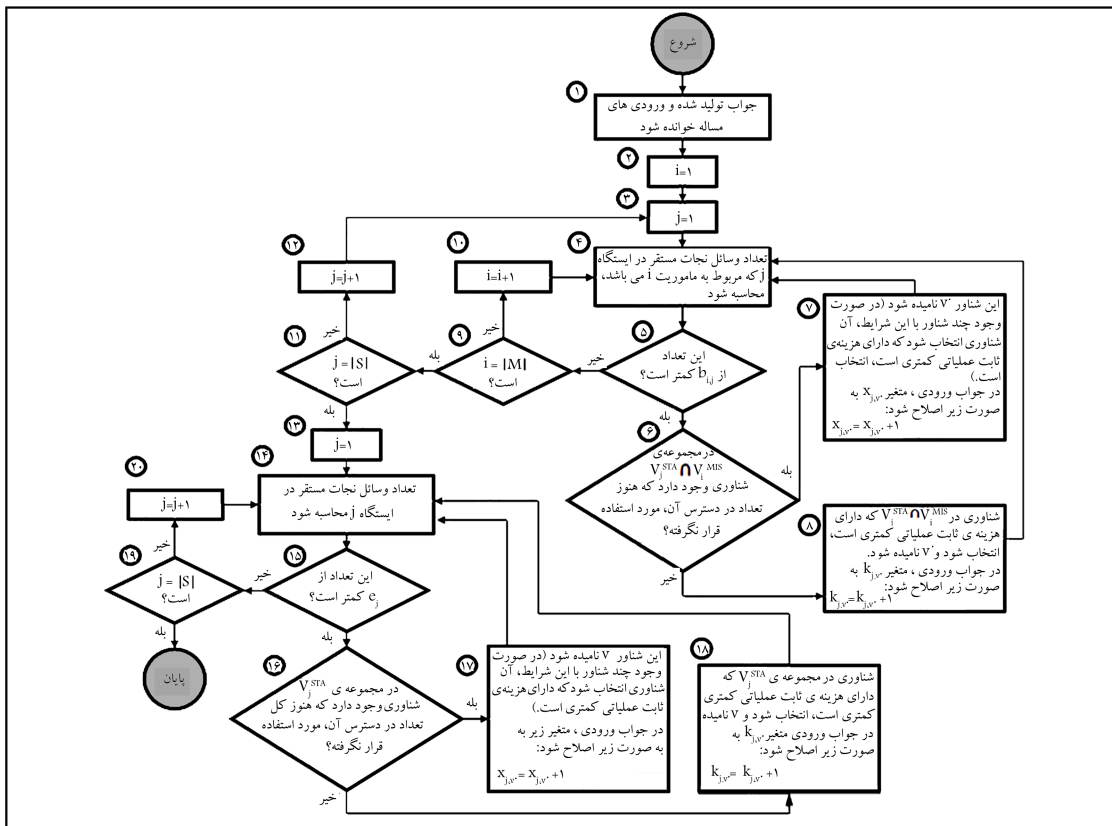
شروع

۱
جواب تولید شده و ورودی های مساله خوانده شود

۲
i=۱

۳
j=۱

۴
تعداد وسائل نجات مستقر در ایستگاه j که مربوط به ماموریت i می باشد، محاسبه شود

۵
این تعداد از $b_{i,j}$ کمتر است؟

خیر
بله

۶
درمجموعه‌ی $V_j^{STA} \cap V_i^{MIS}$ شناوری وجود دارد که هنوز تعداد در دسترس آن، مورد استفاده قرار نگرفته؟

بله
خیر

۷
این شناور 'v نامیده شود (در صورت وجود چند شناور با این شرایط، آن شناوری انتخاب شود که دارای هزینه‌ی ثابت عملیاتی کمتری است، انتخاب است.)
در جواب ورودی ، متغیر $x_{j,v'}$ به صورت زیر اصلاح شود:
$x_{j,v'}= x_{j,v'} +۱$

۸
شناوری در $V_j^{STA} \cap V_i^{MIS}$ که دارای هزینه ی ثابت عملیاتی کمتری است، انتخاب شود و 'v نامیده شود.
در جواب ورودی ، متغیر $k_{j,v'}$ به صورت زیر اصلاح شود:
$k_{j,v'}=k_{j,v'} +۱$

۹
i = |M| است؟

خیر
بله

۱۰
i=i+۱

۱۱
j = |S| است؟

خیر
بله

۱۲
j=j+۱

۱۳
j=۱

۱۴
تعداد وسائل نجات مستقر در ایستگاه j محاسبه شود

۱۵
این تعداد از $e_j$ کمتر است؟

خیر
بله

۱۶
در مجموعه ی $V_j^{STA}$ شناوری وجود دارد که هنوز کل تعداد در دسترس آن، مورد استفاده قرار نگرفته؟

بله
خیر

۱۷
این شناور v نامیده شود (در صورت وجود چند شناور با این شرایط، آن شناوری انتخاب شود که دارای هزینه‌ی ثابت عملیاتی کمتری است.)
در جواب ورودی ، متغیر زیر به به صورت زیر اصلاح شود:
$x_{j,v'}= x_{j,v'} +۱$

۱۸
شناوری در مجموعه ی $V_j^{STA}$ که دارای هزینه ی ثابت عملیاتی کمتری کمتری است، انتخاب شود و v نامیده در جواب ورودی متغیر $k_{j,v'}$ به صورت زیر اصلاح شود:
$k_{j,v'}= k_{j,v'} +۱$

۱۹
j = |S| است؟

خیر
بله

۲۰
j=j+۱

پایان